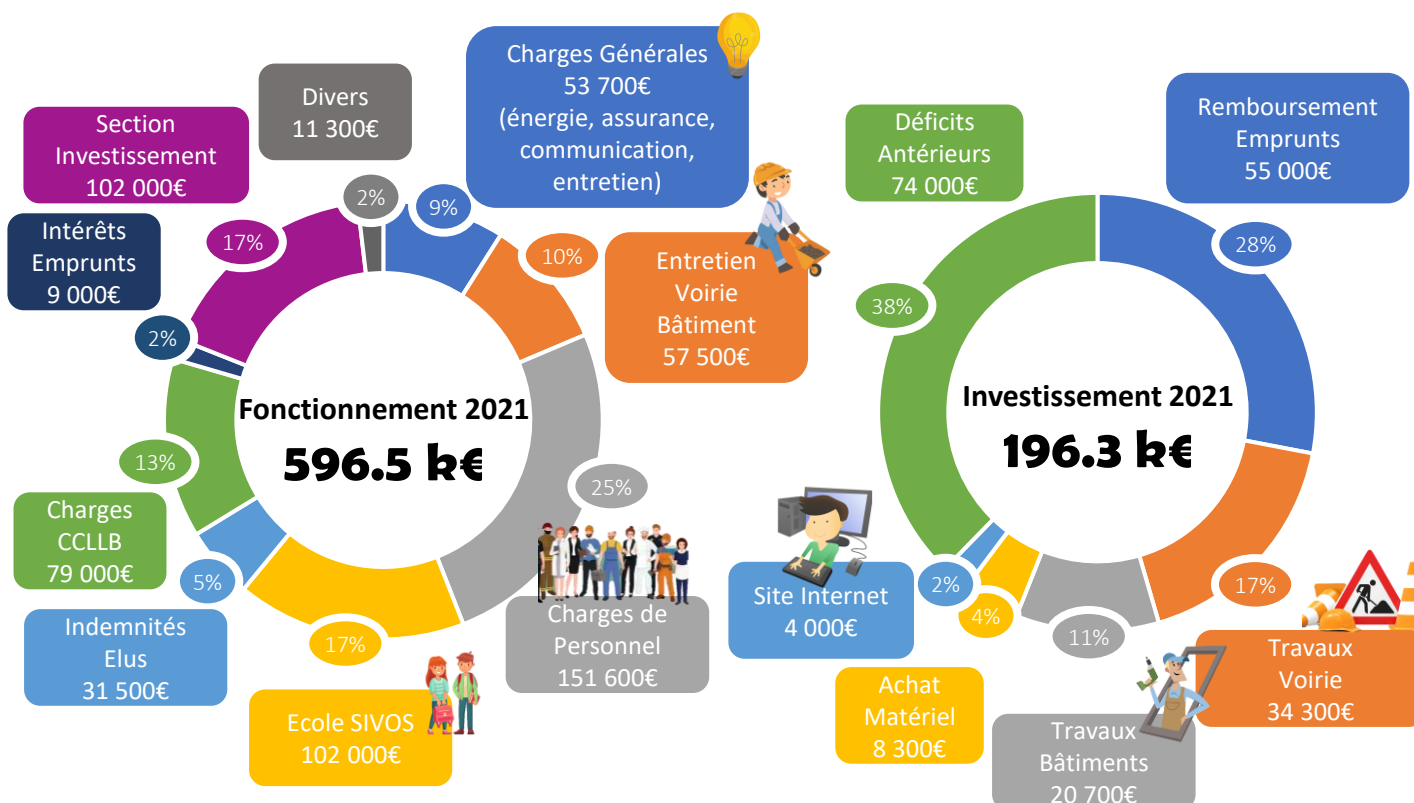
Divers
11 300€

Charges Générales
53 700€
(énergie, assurance, communication, entretien)

Section Investissement
102 000€

Intérêts Emprunts
9 000€

2%

9%

17%

10%

Entretien Voirie Bâtiment
57 500€

2%

Fonctionnement 2021
596.5 k€

13%

25%

Charges CCLLB
79 000€

5%

Charges de Personnel
151 600€

17%

Indemnités Elus
31 500€

Ecole SIVOS
102 000€

Déficits Antérieurs
74 000€

Remboursement Emprunts
55 000€

28%

38%

Investissement 2021
196.3 k€

Site Internet
4 000€

2%

4%

11%

17%

Travaux Voirie
34 300€

Achat Matériel
8 300€

Travaux Bâtiments
20 700€